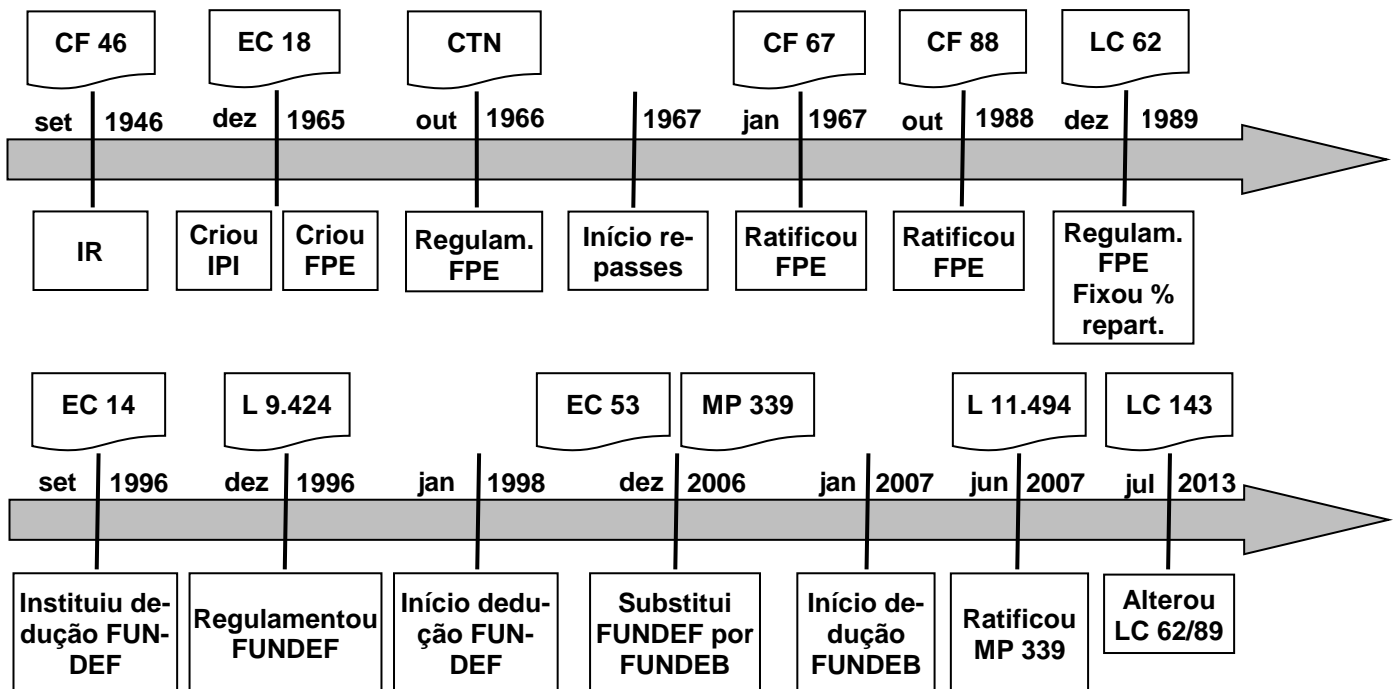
CF 46
set 1946
IR

EC 18
dez 1965
Criou IPI
Criou FPE

CTN
out 1966
Regulam. FPE

1967
Início repasses

CF 67
jan 1967
Ratificou FPE

CF 88
out 1988
Ratificou FPE

LC 62
dez 1989
Regulam. FPE Fixou % repart.

EC 14
set 1996
Instituiu dedução FUNDEF

L 9.424
dez 1996
Regulamentou FUNDEF

jan 1998
Início dedução FUNDEF

EC 53
MP 339
dez 2006
Substitui FUNDEF por FUNDEB

jan 2007
Início dedução FUNDEB

L 11.494
jun 2007
Ratificou MP 339

LC 143
jul 2013
Alterou LC 62/89